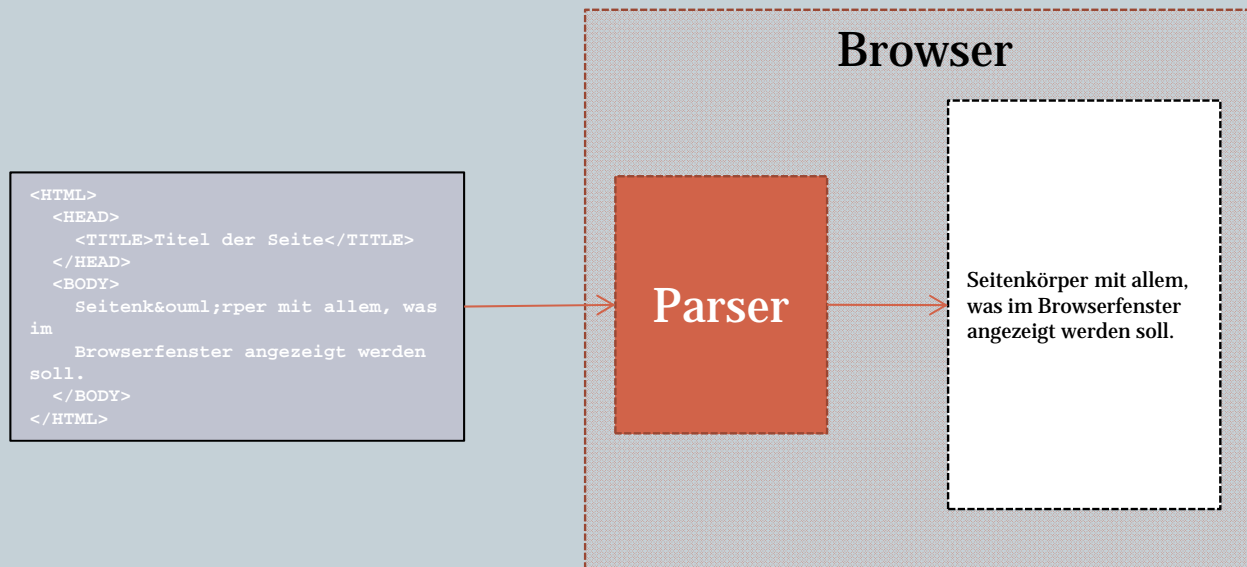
<HTML>
  <HEAD>
    <TITLE>Titel der Seite</TITLE>
  </HEAD>
  <BODY>
    Seitenk&ouml;rper mit allem, was im
    Browserfenster angezeigt werden soll.
  </BODY>
</HTML>

Browser

Parser

Seitenkörper mit allem, was im Browserfenster angezeigt werden soll.